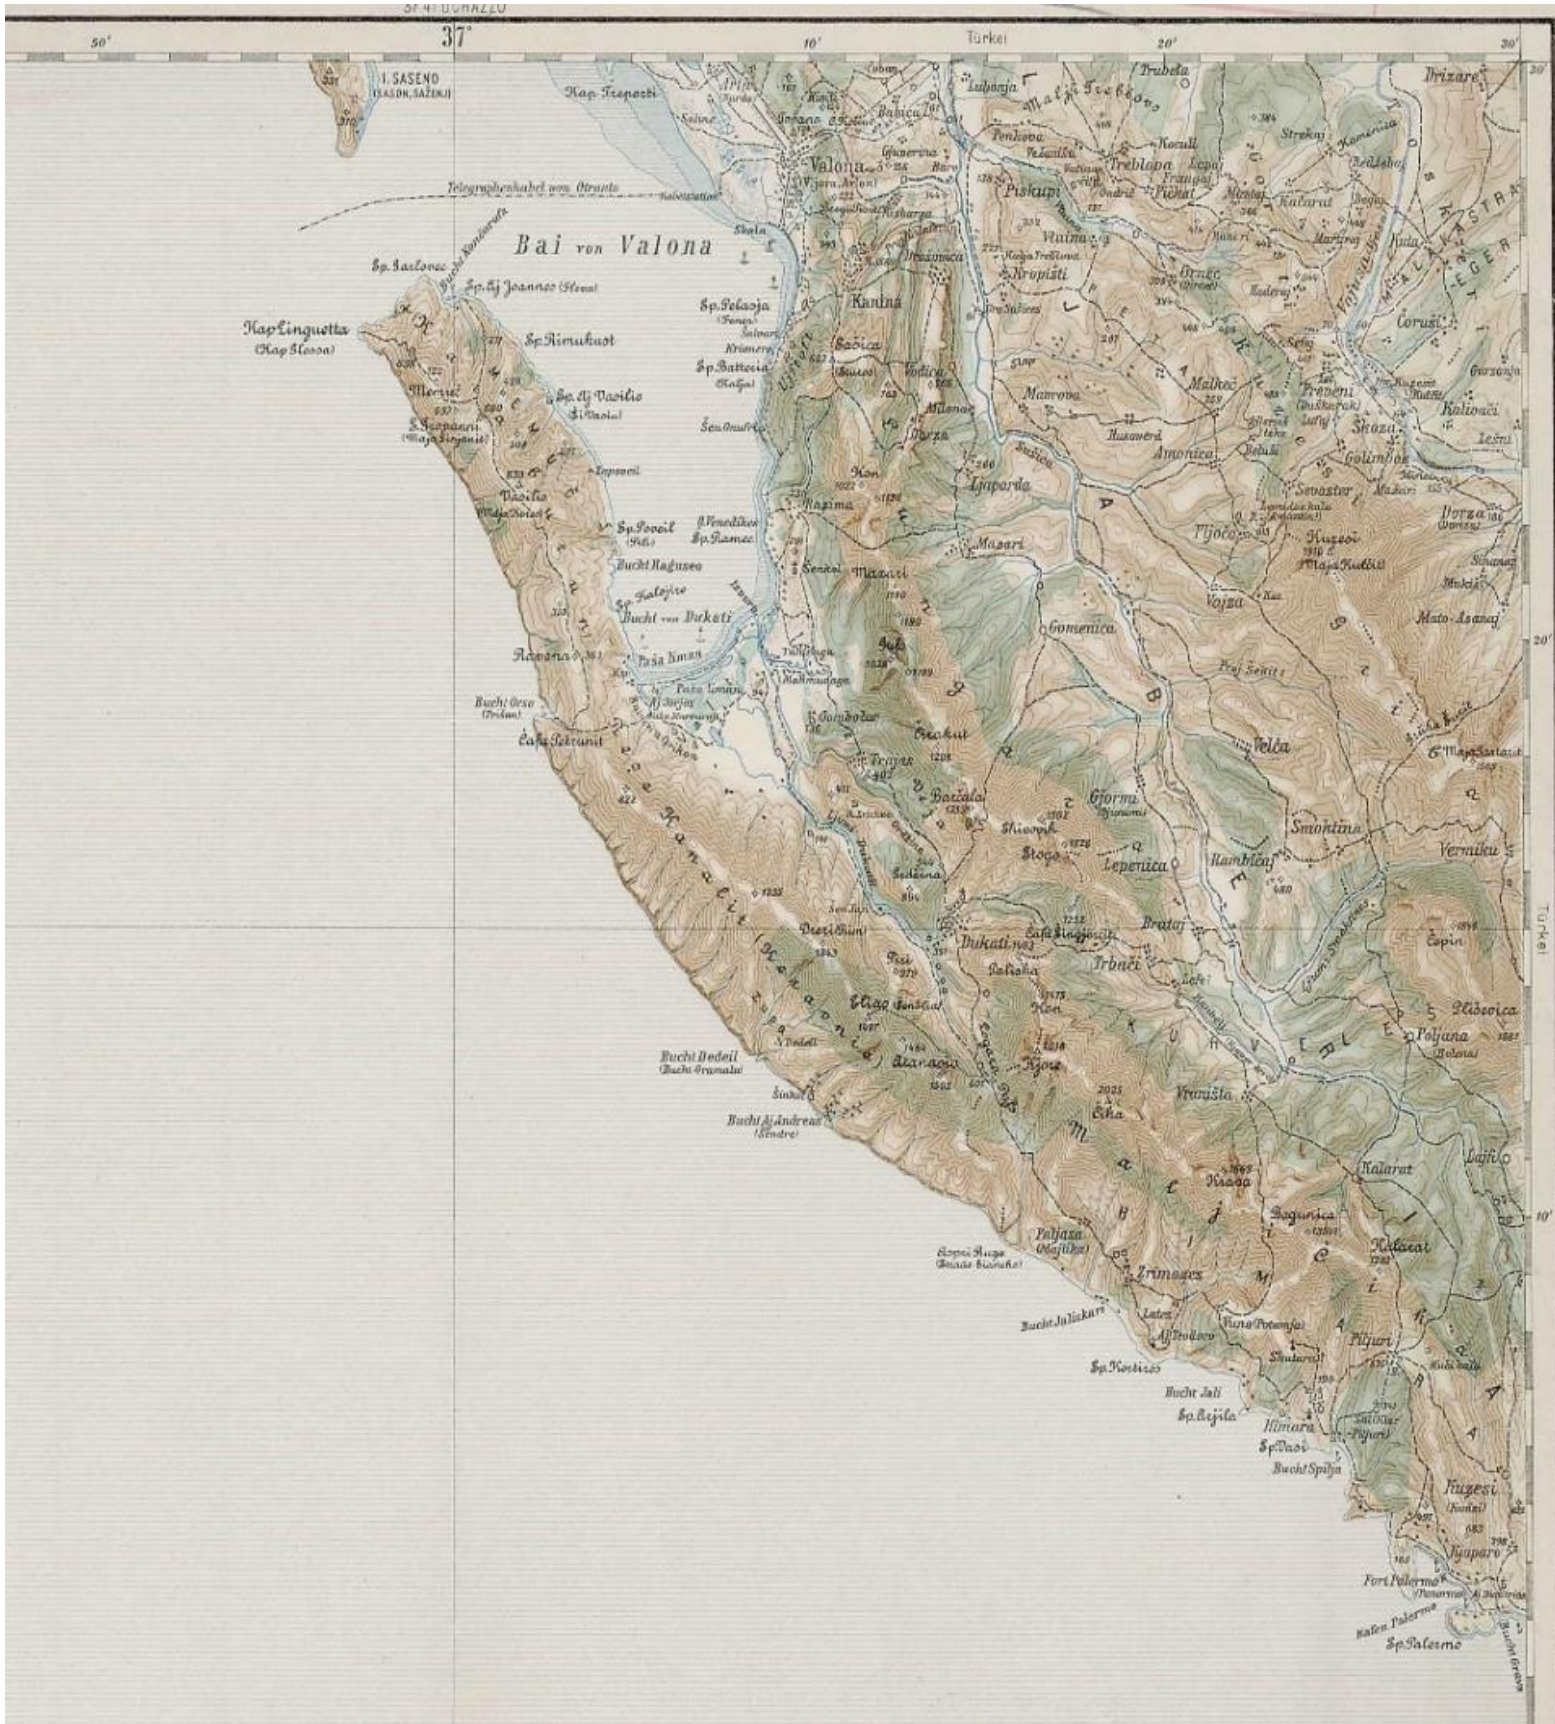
50'
37°
10'
Türkei
20'
30'
I. SASENO (SASON, SAŽENJ)
Kap Treporti
Valona
Telegraphenkabel von Otranto
Bai von Valona
Sp. Jaclovec
Sp. Aj Joannes (Slova)
Kap Linguetta (Kap Glossa)
Sp. Rimukuot
Sp. Aj Vasilio
Sp. Pelasja
Sp. Batteria
Kanina
Sp. Povcil
Bucht Raguseo
Bucht von Duketi
Paša Liman
Bucht Orso
Ćafa Petrunit
Mazari
Gomenica
Ljaparda
Piskupi
Kropišti
Mavrova
Amonica
Treblova
Drizare
Ćoruši
Kaliaći
Škoza
Golimbos
Sevaster
Dorza
Fjoćo
Vojza
Velća
Smohtina
Vermiku
Rambićaj
Lepenica
Gjorma
Dukatines
Trbaći
Bratoj
Kuzesi
Ćepin
Poljana
Plisevica
Vraništa
Kalarat
Lajiti
Bogunica
Piljuri
Zrimades
Paljasa
Bucht Dedeil
Bucht Aj Andreas
Bucht Juliskari
Sp. Kortizes
Bucht Jali
Sp. Ajila
Himara
Sp. Vasi
Bucht Spilja
Kuzesi
Fort Palermo
Hafen Palermo
Sp. Palermo
Eliap
Ćika
Kraba
Türkei
20'
10'